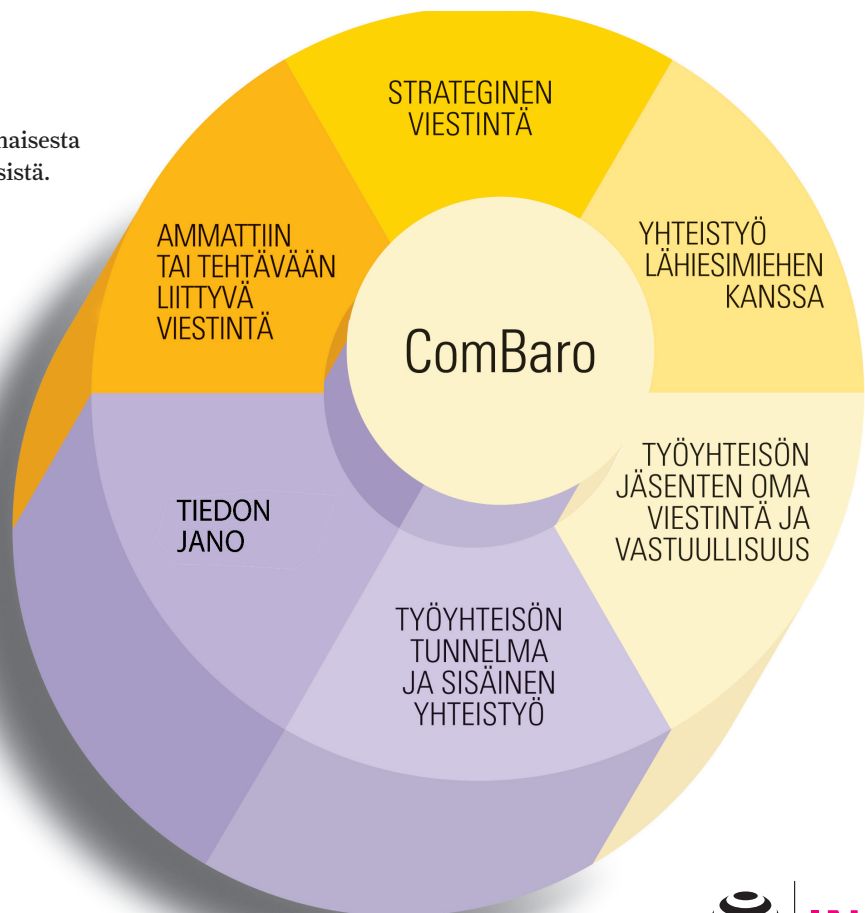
naisesta
sistä.

STRATEGINEN VIESTINTÄ

YHTEISTYÖ LÄHIESIMIEHEN KANSSA

AMMATTIIN TAI TEHTÄVÄÄN LIITTYVÄ VIESTINTÄ

ComBaro

TYÖYHTEISÖN JÄSENTEN OMA VIESTINTÄ JA VASTUULLISUUS

TIEDON JANO

TYÖYHTEISÖN TUNNELMA JA SISÄINEN YHTEISTYÖ